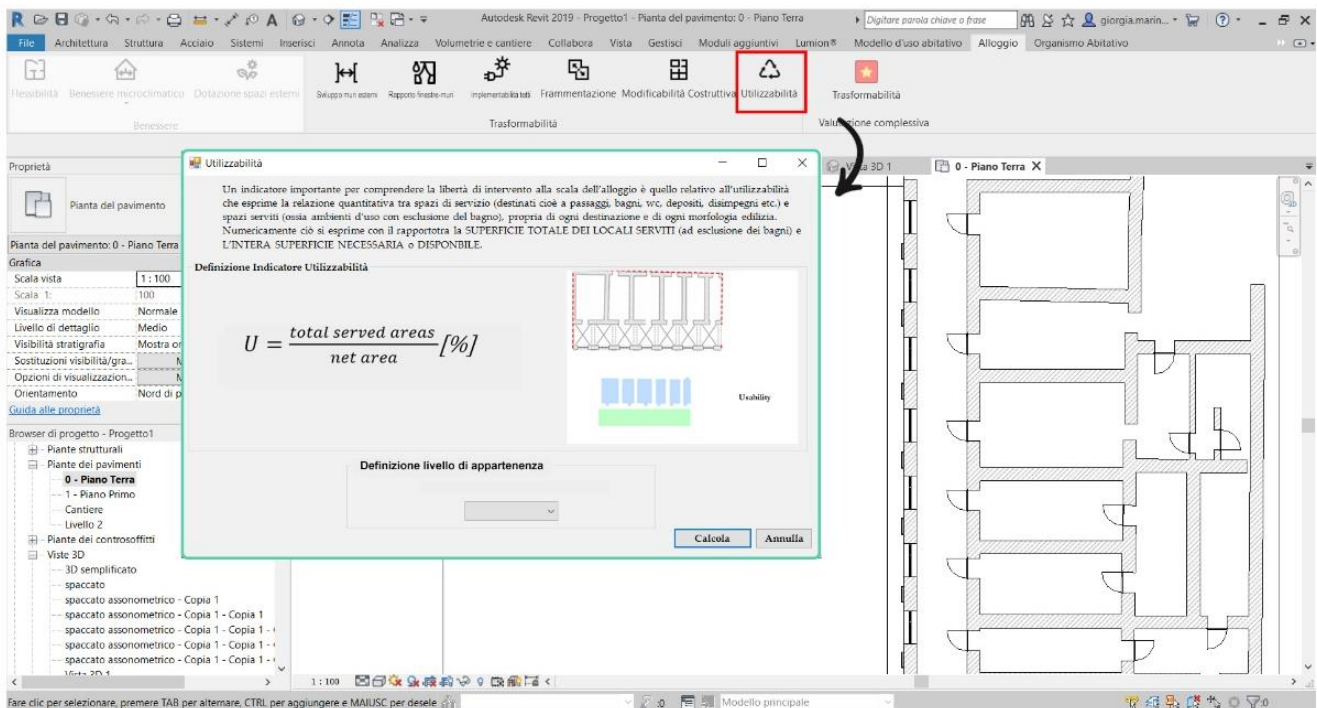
Autodesk Revit 2019 - Progetto1 - Pianta del pavimento: 0 - Piano Terra

Digitare parola chiave o frase

giorgia.marin...

File Architettura Struttura Acciaio Sistemi Inserisci Annota Analizza Volumetrie e cantiere Collabora Vista Gestisci Moduli aggiuntivi Lumion® Modello d'uso abitativo Alloggio Organismo Abitativo

Flessibilità Benessere microclimatico Dotazione spazi esterni

Benessere

Sviluppo muri esterni Rapporto finestre-muri Implementabilità tetti Frammentazione Modificabilità Costruttiva Utilizzabilità

Trasformabilità

Trasformabilità

Valutazione complessiva

Proprietà

Pianta del pavimento

Pianta del pavimento: 0 - Piano Terra

Grafica

| Scala vista | 1 : 100 |
|---|---|
| Scala 1: | 100 |
| Visualizza modello | Normale |
| Livello di dettaglio | Medio |
| Visibilità stratigrafia | Mostra or |
| Sostituzioni visibilità/gra... | M |
| Opzioni di visualizzazion... | M |
| Orientamento | Nord di p |

Guida alle proprietà

Browser di progetto - Progetto1

Piante strutturali
Piante dei pavimenti
0 - Piano Terra
1 - Piano Primo
Cantiere
Livello 2
Piante dei controsoffitti
Viste 3D
3D semplificato
spaccato
spaccato assonometrico - Copia 1
spaccato assonometrico - Copia 1 - Copia 1
spaccato assonometrico - Copia 1 - Copia 1 - (
spaccato assonometrico - Copia 1 - Copia 1 - (
spaccato assonometrico - Copia 1 - Copia 1 - (
Vista 3D 1

Utilizzabilità

Un indicatore importante per comprendere la libertà di intervento alla scala dell'alloggio è quello relativo all'utilizzabilità che esprime la relazione quantitativa tra spazi di servizio (destinati cioè a passaggi, bagni, wc, depositi, disimpegni etc.) e spazi serviti (ossia ambienti d'uso con esclusione del bagno), propria di ogni destinazione e di ogni morfologia edilizia. Numericamente ciò si esprime con il rapportotra la SUPERFICIE TOTALE DEI LOCALI SERVITI (ad esclusione dei bagni) e L'INTERA SUPERFICIE NECESSARIA o DISPONBILE.

Definizione Indicatore Utilizzabilità

$U = \frac{total\ served\ areas}{net\ area}[\%]$

Usability

Definizione livello di appartenenza

Calcola Annulla

Vista 3D 1

0 - Piano Terra

1 : 100

Fare clic per selezionare, premere TAB per alternare, CTRL per aggiungere e MAIUSC per desele

:0

Modello principale

:0